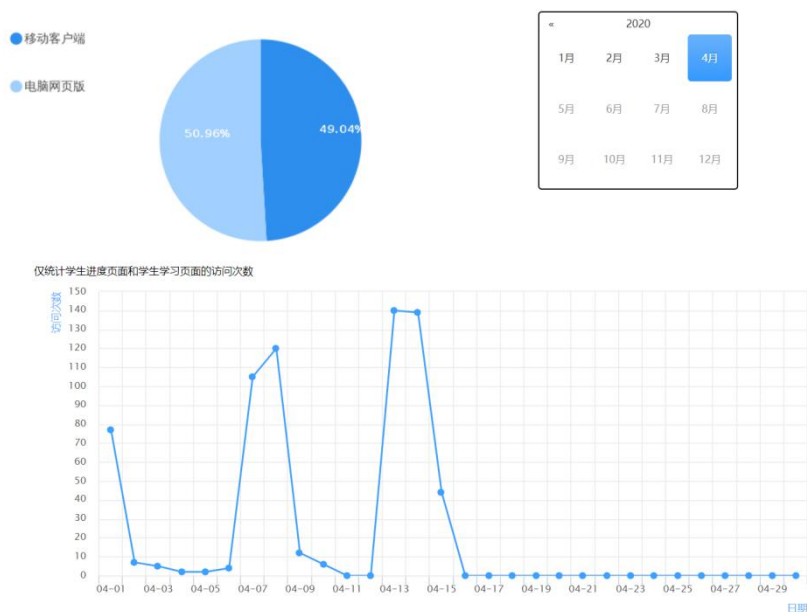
移动客户端

电脑网页版

50.96%

49.04%

« 2020

1月 2月 3月 4月

5月 6月 7月 8月

9月 10月 11月 12月

仅统计学生进度页面和学生学习页面的访问次数

访问次数

150
140
130
120
110
100
90
80
70
60
50
40
30
20
10
0

04-01 04-03 04-05 04-07 04-09 04-11 04-13 04-15 04-17 04-19 04-21 04-23 04-25 04-27 04-29

日期